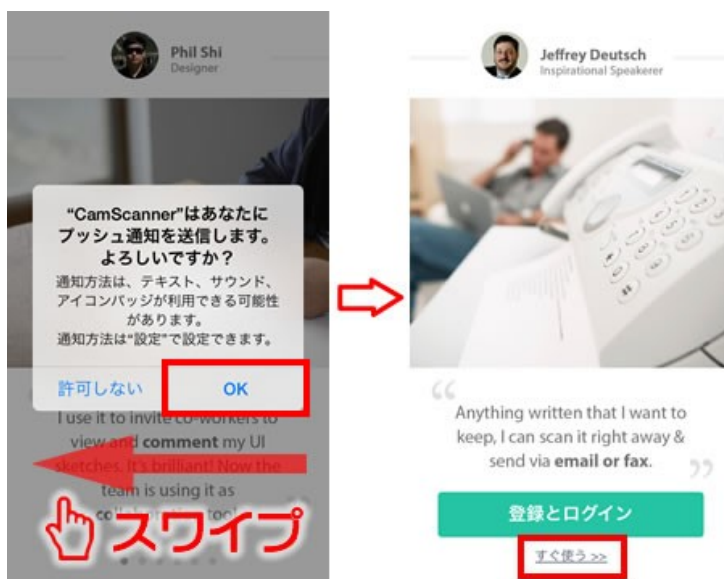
Phil Shi
Designer

"CamScanner"はあなたにプッシュ通知を送信します。よろしいですか？

通知方法は、テキスト、サウンド、アイコンバッジが利用できる可能性があります。
通知方法は"設定"で設定できます。

許可しない

OK

I use it to invite co-workers to view and **comment** my UI sketches. It's brilliant! Now the team is using it as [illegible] tool.

スワイプ

Jeffrey Deutsch
Inspirational Speakerer

"
Anything written that I want to keep, I can scan it right away & send via **email or fax**.
"

登録とログイン

すぐ使う >>